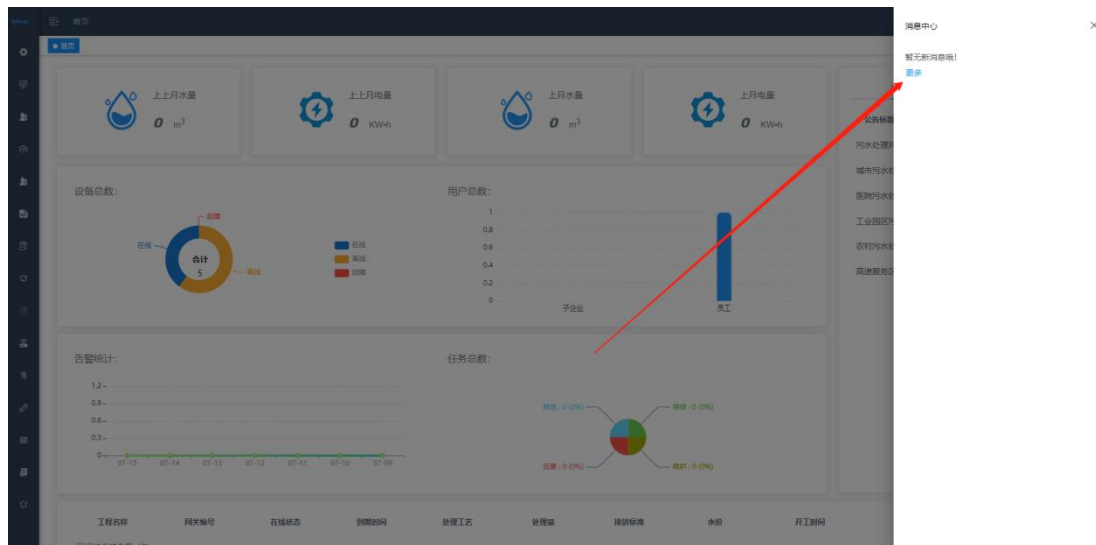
首页

首页

上上月水量
0 $m^3$

上上月电量
0 KW•h

上月水量
0 $m^3$

上月电量
0 KW•h

设备总数:

故障
在线
离线
合计
5

在线
离线
故障

用户总数:

1
0.8
0.6
0.4
0.2
0
子企业
员工

公告标题
污水处理
城市污水
医院污水
工业园区
农村污水
高速服务

告警统计:

1.2
0.9
0.6
0.3
0
07-15 07-14 07-13 07-12 07-11 07-10 07-09

任务总数:

巡检 : 0 (0%)
维修 : 0 (0%)
应急 : 0 (0%)
维护 : 0 (0%)

工程名称 网关编号 在线状态 到期时间 处理工艺 处理量 排放标准 水价 开工时间

消息中心
×
暂无新消息哦!
更多